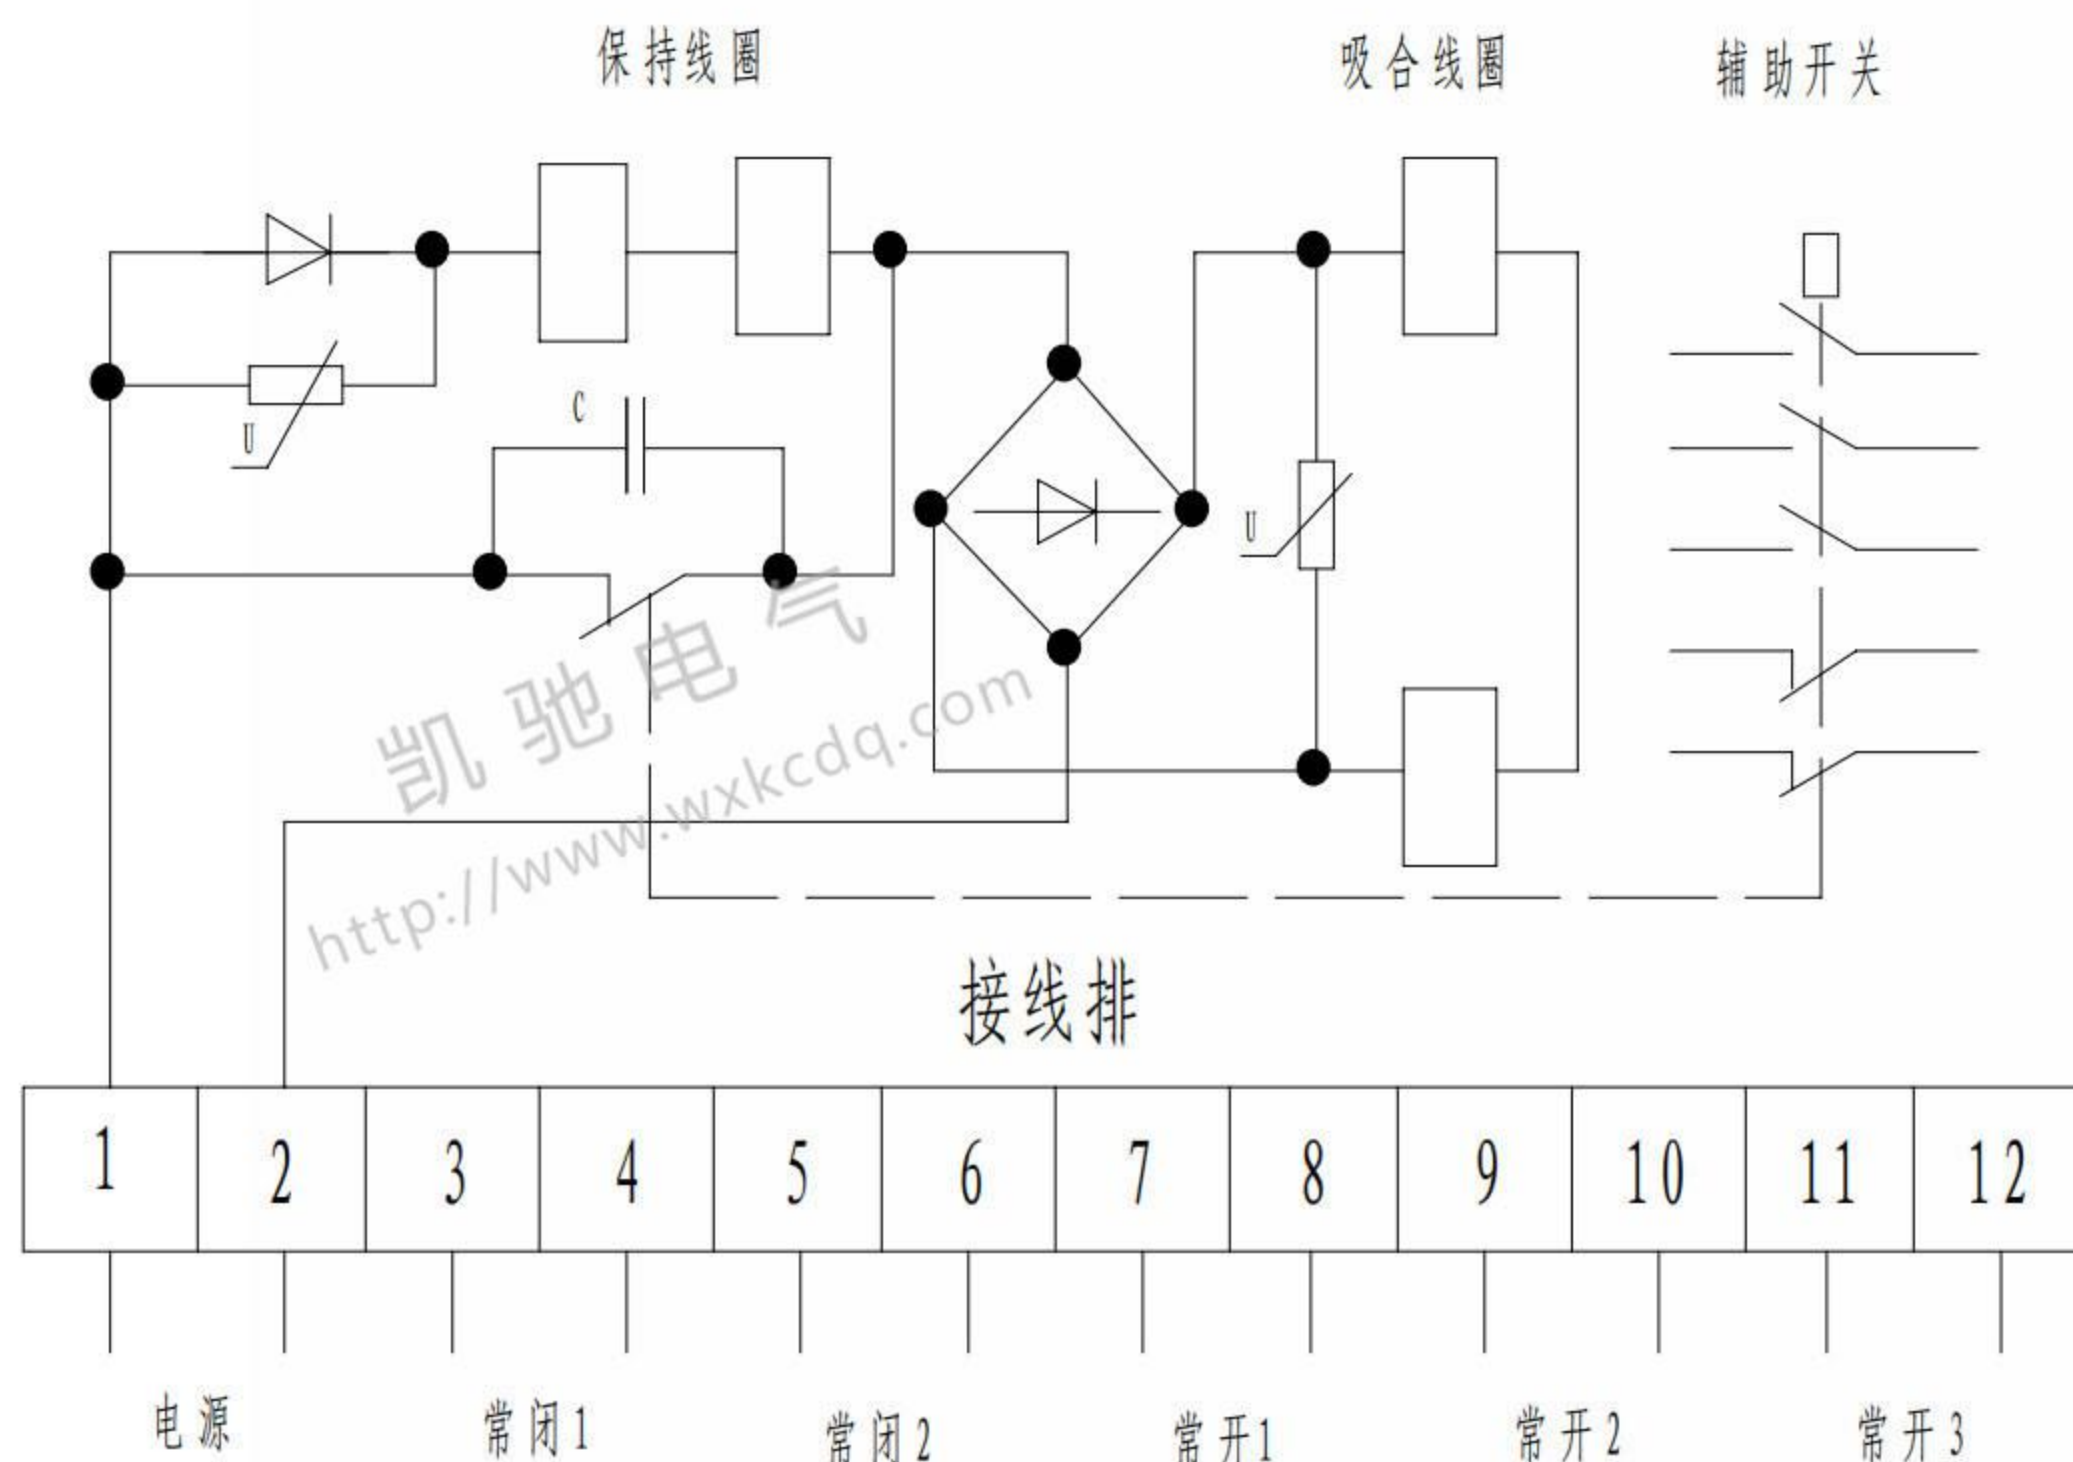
保持线圈

吸合线圈

辅助开关

C

U

U

凯驰电气

http://www.wxkcdq.com

接线排

| 1 | 2 | 3 | 4 | 5 | 6 | 7 | 8 | 9 | 10 | 11 | 12 |
|---|---|---|---|---|---|---|---|---|---|---|---|

电源 常闭1 常闭2 常开1 常开2 常开3